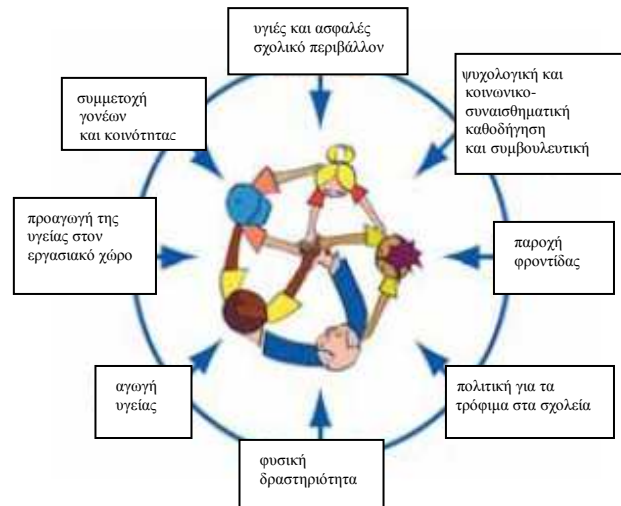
υγιές και ασφαλές σχολικό περιβάλλον

συμμετοχή γονέων και κοινότητας

ψυχολογική και κοινωνικο-συναισθηματική καθοδήγηση και συμβουλευτική

προαγωγή της υγείας στον εργασιακό χώρο

παροχή φροντίδας

αγωγή υγείας

πολιτική για τα τρόφιμα στα σχολεία

φυσική δραστηριότητα